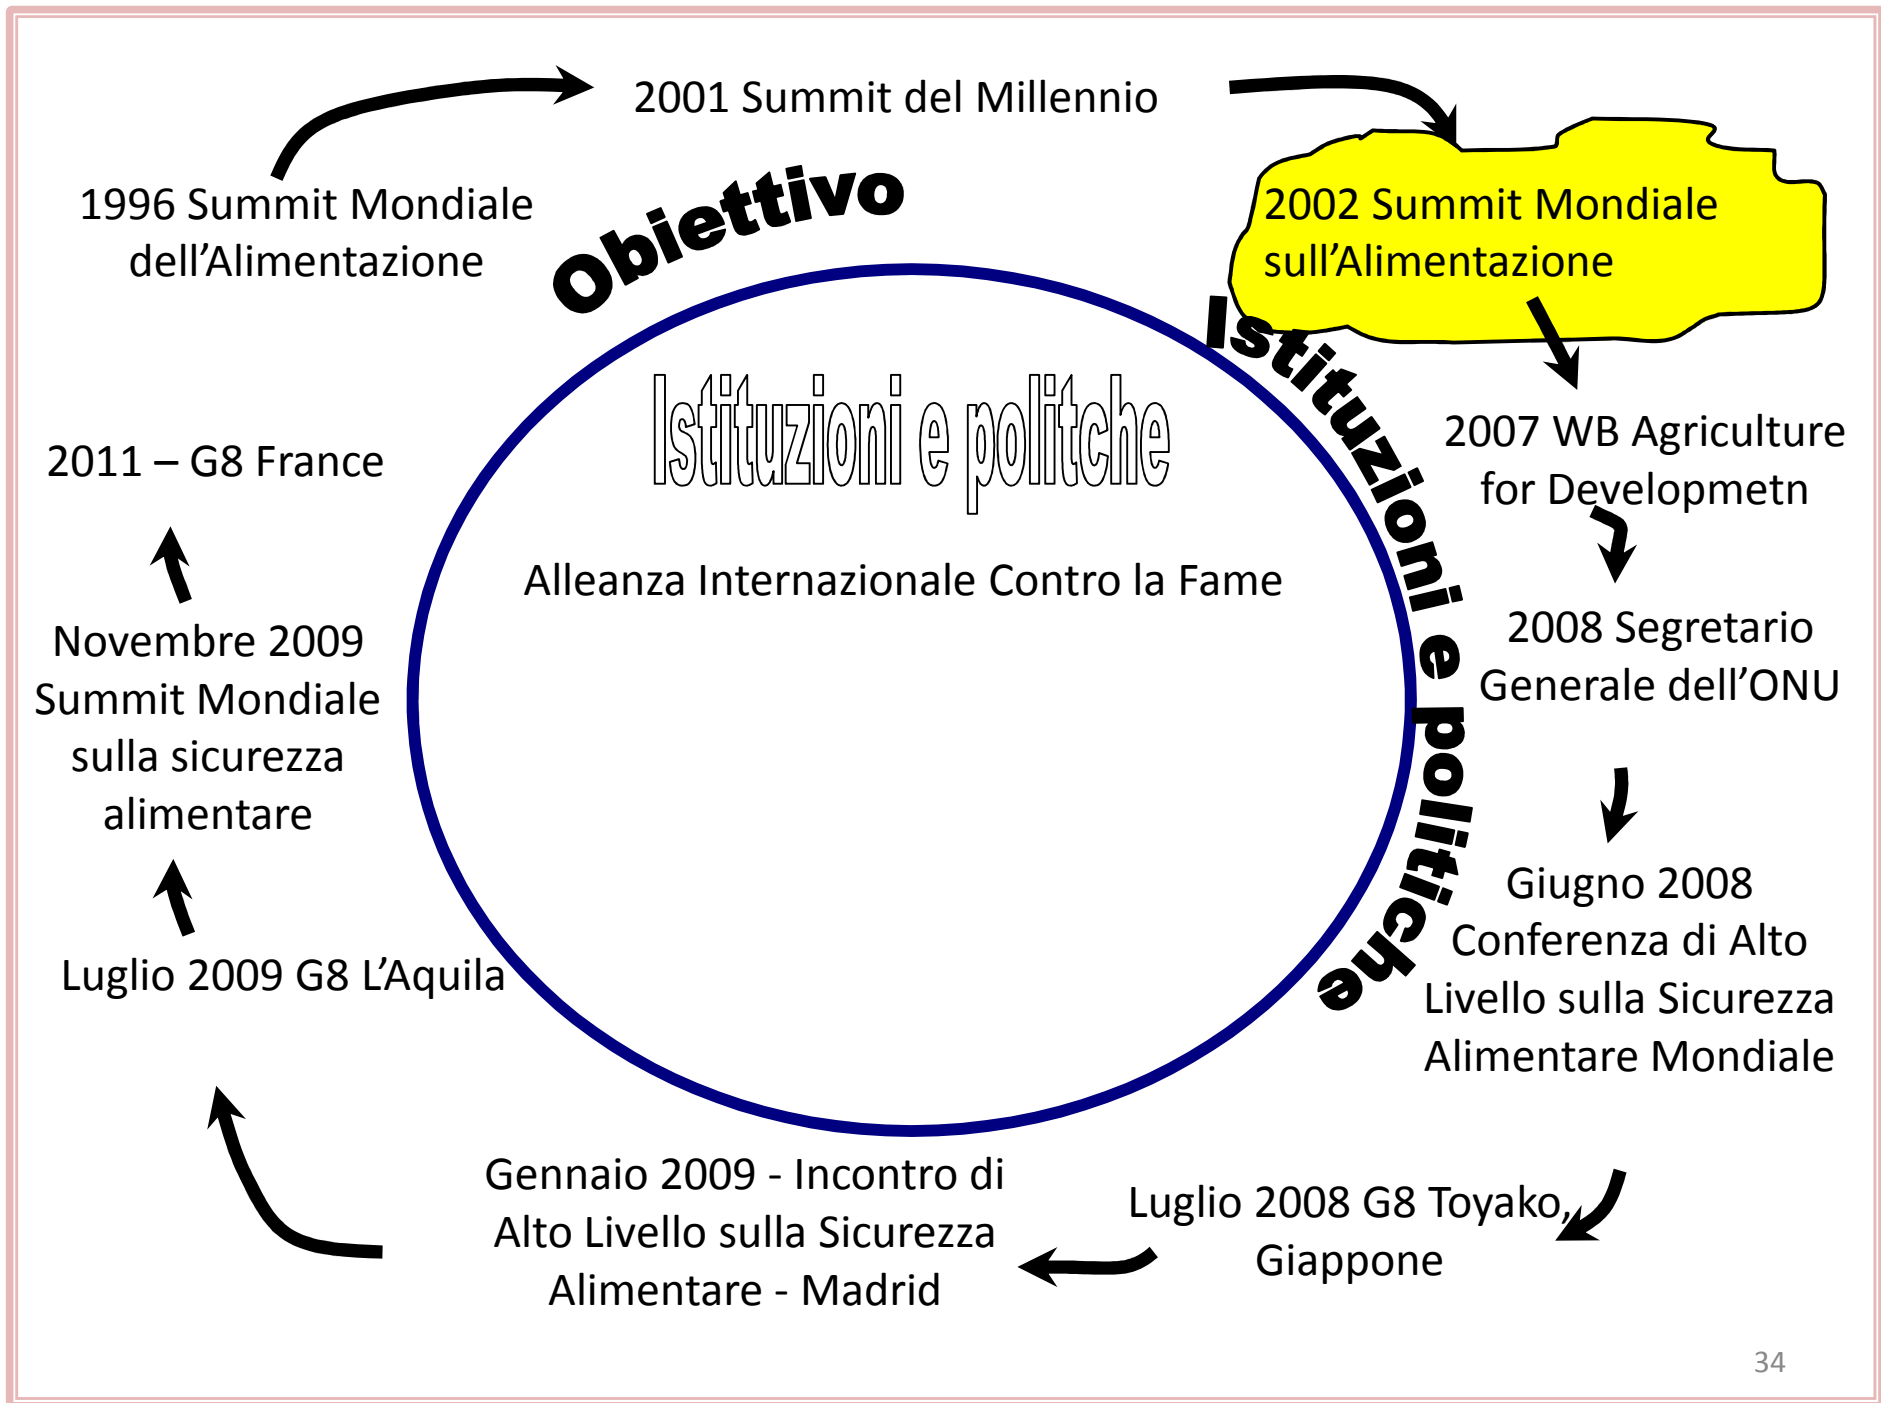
2001 Summit del Millennio

1996 Summit Mondiale dell'Alimentazione

Obiettivo

2002 Summit Mondiale sull'Alimentazione

Istituzioni e politiche

Istituzioni e politche

Alleanza Internazionale Contro la Fame

2011 – G8 France

2007 WB Agriculture for Developmetn

2008 Segretario Generale dell'ONU

Novembre 2009 Summit Mondiale sulla sicurezza alimentare

Giugno 2008 Conferenza di Alto Livello sulla Sicurezza Alimentare Mondiale

Luglio 2009 G8 L'Aquila

Gennaio 2009 - Incontro di Alto Livello sulla Sicurezza Alimentare - Madrid

Luglio 2008 G8 Toyako, Giappone

34